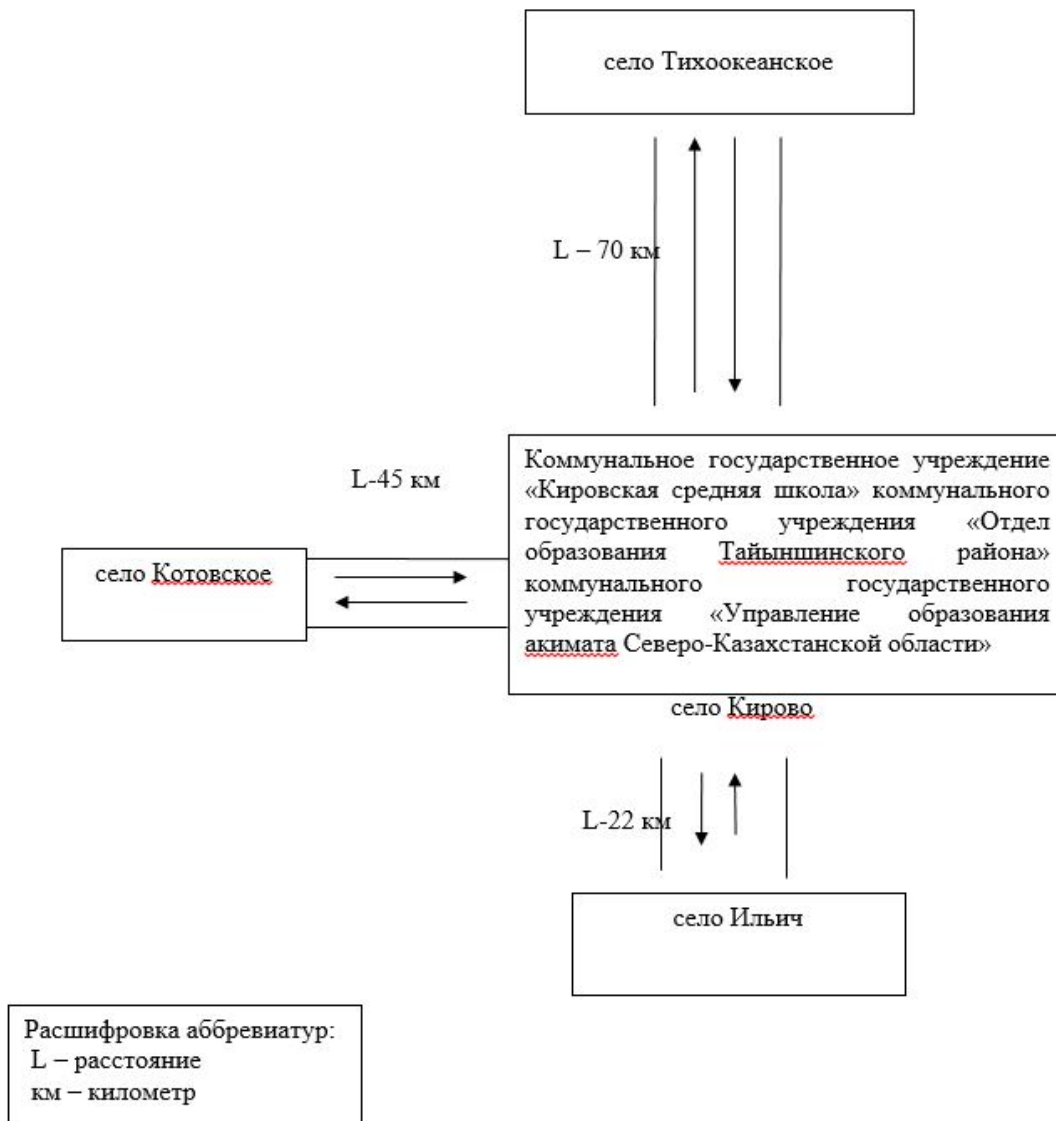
село Тихоокеанское

L – 70 км

L-45 км

Коммунальное государственное учреждение «Кировская средняя школа» коммунального государственного учреждения «Отдел образования Тайыншинского района» коммунального государственного учреждения «Управление образования акимата Северо-Казахстанской области»

село Котовское

село Кирово

L-22 км

село Ильич

Расшифровка аббревиатур:
L – расстояние
км – километр